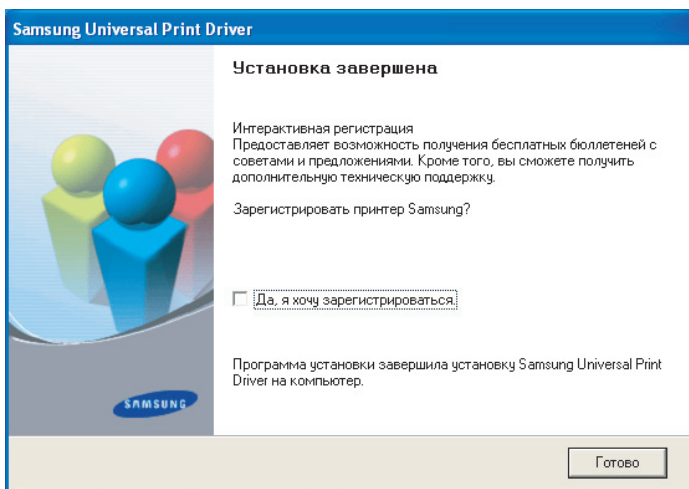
Samsung Universal Print Driver

Установка завершена

Интерактивная регистрация
Предоставляет возможность получения бесплатных бюллетеней с советами и предложениями. Кроме того, вы сможете получить дополнительную техническую поддержку.

Зарегистрировать принтер Samsung?

Да, я хочу зарегистрироваться.

Программа установки завершила установку Samsung Universal Print Driver на компьютер.

SAMSUNG

Готово